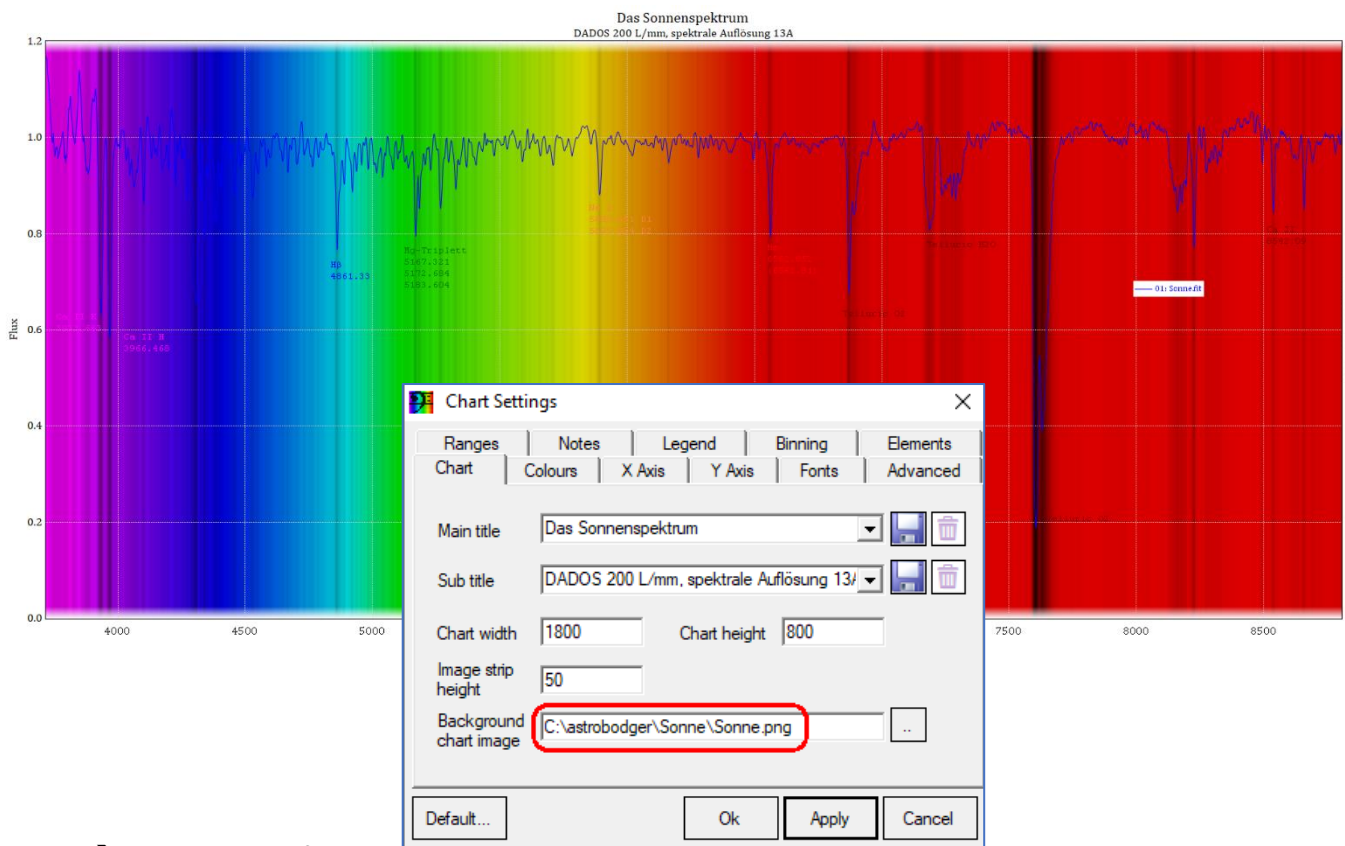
Das Sonnenspektrum
DADOS 200 L/mm, spektrale Auflösung 13A

1.2
1.0
0.8
0.6
0.4
0.2
0.0

Flux

Hβ
4861.33

Mg-Triplett
5167.321
5172.684
5183.604

Ca II K
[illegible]

Ca II H
3968.468

01: Sonne.fit

4000
4500
5000
7500
8000
8500

Chart Settings

Ranges
Notes
Legend
Binning
Elements
Chart
Colours
X Axis
Y Axis
Fonts
Advanced

Main title
Das Sonnenspektrum

Sub title
DADOS 200 L/mm, spektrale Auflösung 13/

Chart width
1800
Chart height
800

Image strip height
50

Background chart image
C:\astrobodger\Sonne\Sonne.png

..

Default...
Ok
Apply
Cancel